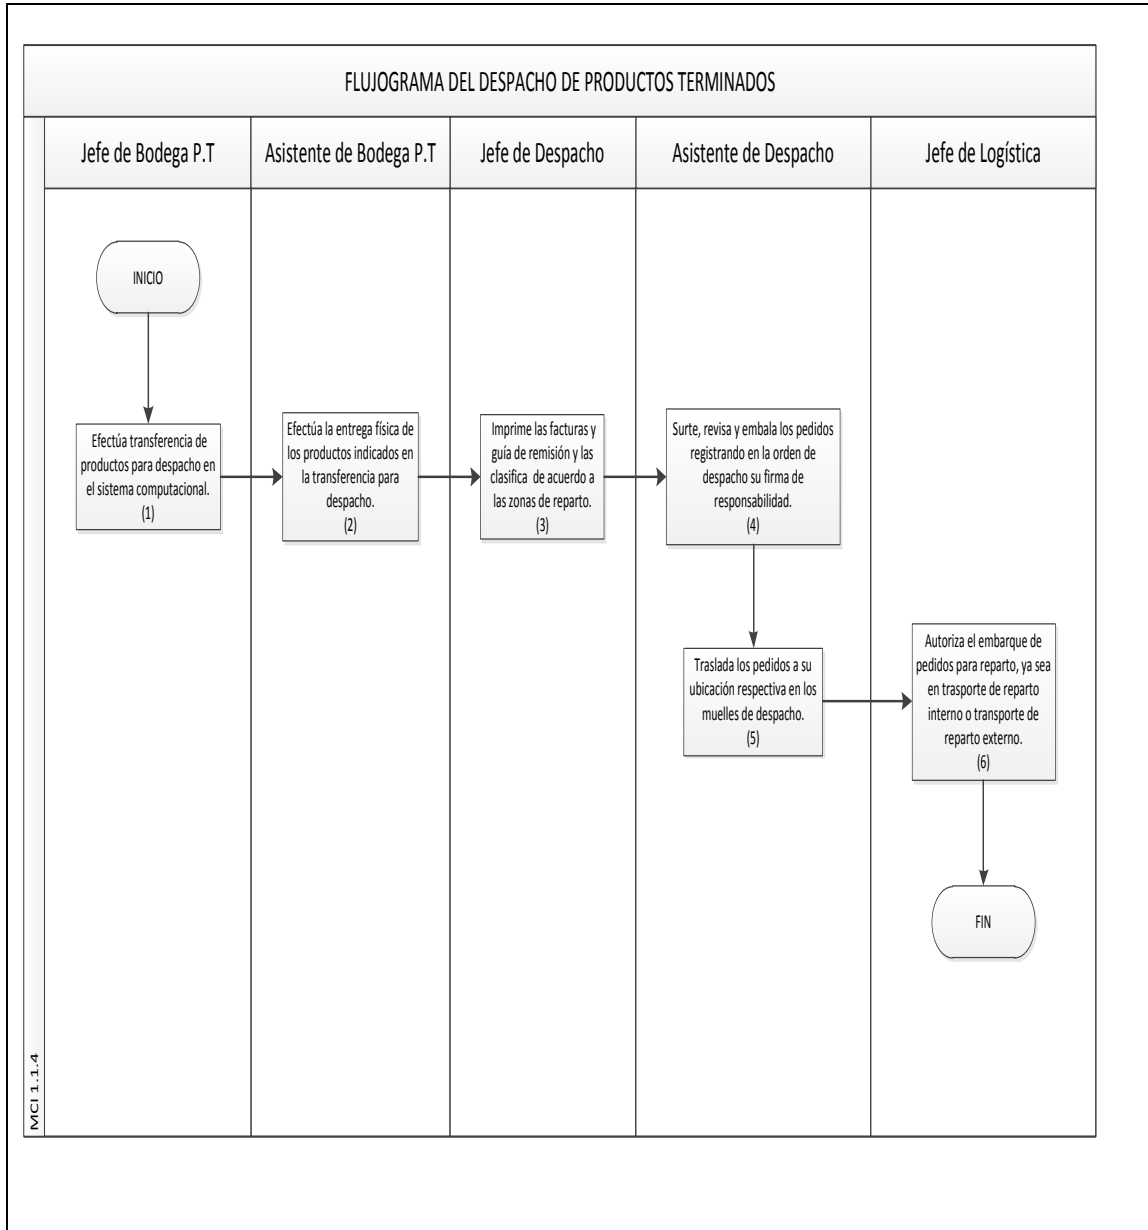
FLUJOGRAMA DEL DESPACHO DE PRODUCTOS TERMINADOS

Jefe de Bodega P.T

Asistente de Bodega P.T

Jefe de Despacho

Asistente de Despacho

Jefe de Logística

INICIO

Efectúa transferencia de productos para despacho en el sistema computacional. (1)

Efectúa la entrega física de los productos indicados en la transferencia para despacho. (2)

Imprime las facturas y guía de remisión y las clasifica de acuerdo a las zonas de reparto. (3)

Surte, revisa y embala los pedidos registrando en la orden de despacho su firma de responsabilidad. (4)

Traslada los pedidos a su ubicación respectiva en los muelles de despacho. (5)

Autoriza el embarque de pedidos para reparto, ya sea en trasporte de reparto interno o transporte de reparto externo. (6)

FIN

MCI 1.1.4